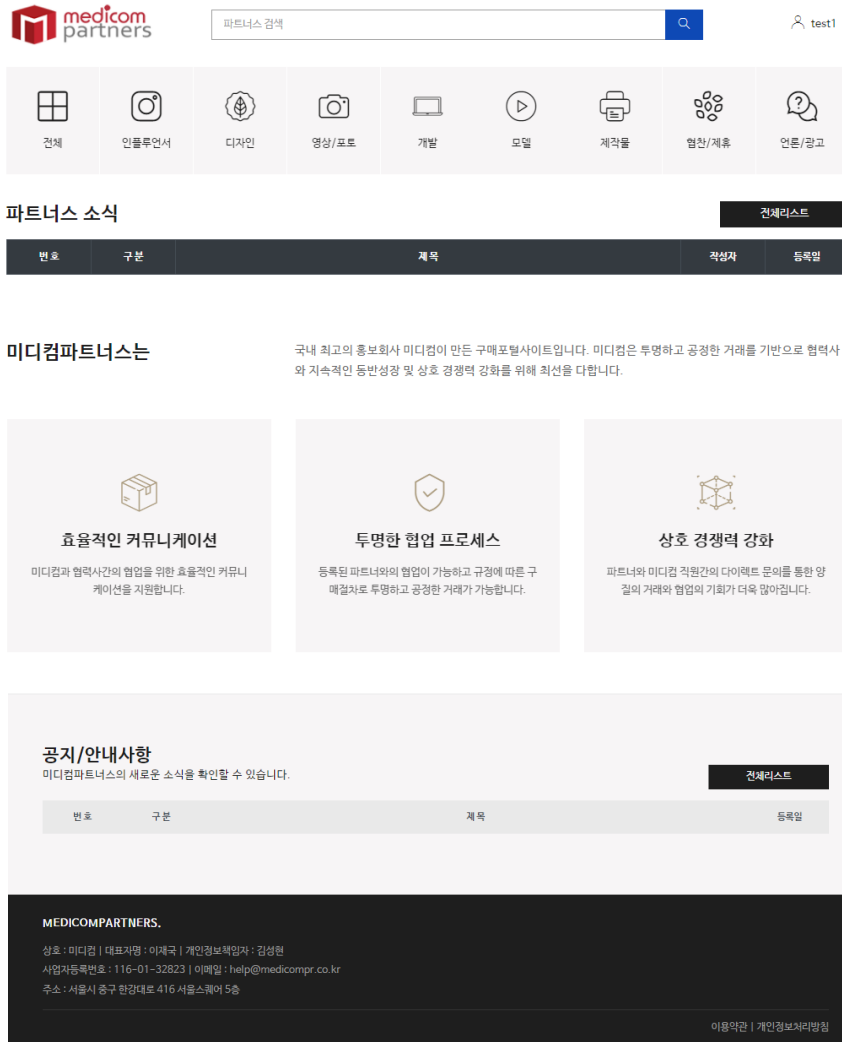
medicom partners

파트너스 검색

test1

전체 인플루언서 디자인 영상/포토 개발 모델 제작물 협찬/제휴 언론/광고

파트너스 소식

전체리스트

| 번호 | 구분 | 제목 | 작성자 | 등록일 |
|---|---|---|---|---|

미디컴파트너스는

국내 최고의 홍보회사 미디컴이 만든 구매포털사이트입니다. 미디컴은 투명하고 공정한 거래를 기반으로 협력사와 지속적인 동반성장 및 상호 경쟁력 강화를 위해 최선을 다합니다.

효율적인 커뮤니케이션

미디컴과 협력사간의 협업을 위한 효율적인 커뮤니케이션을 지원합니다.

투명한 협업 프로세스

등록된 파트너와의 협업이 가능하고 규정에 따른 구매절차로 투명하고 공정한 거래가 가능합니다.

상호 경쟁력 강화

파트너와 미디컴 직원간의 다이렉트 문의를 통한 양질의 거래와 협업의 기회가 더욱 많아집니다.

공지/안내사항

미디컴파트너스의 새로운 소식을 확인할 수 있습니다.

전체리스트

| 번호 | 구분 | 제목 | 등록일 |
|---|---|---|---|

MEDICOMPARTNERS.

상호 : 미디컴 | 대표자명 : 이재국 | 개인정보책임자 : 김성현
사업자등록번호 : 116-01-32823 | 이메일 : help@medicompr.co.kr
주소 : 서울시 중구 한강대로 416 서울스퀘어 5층

이용약관 | 개인정보처리방침